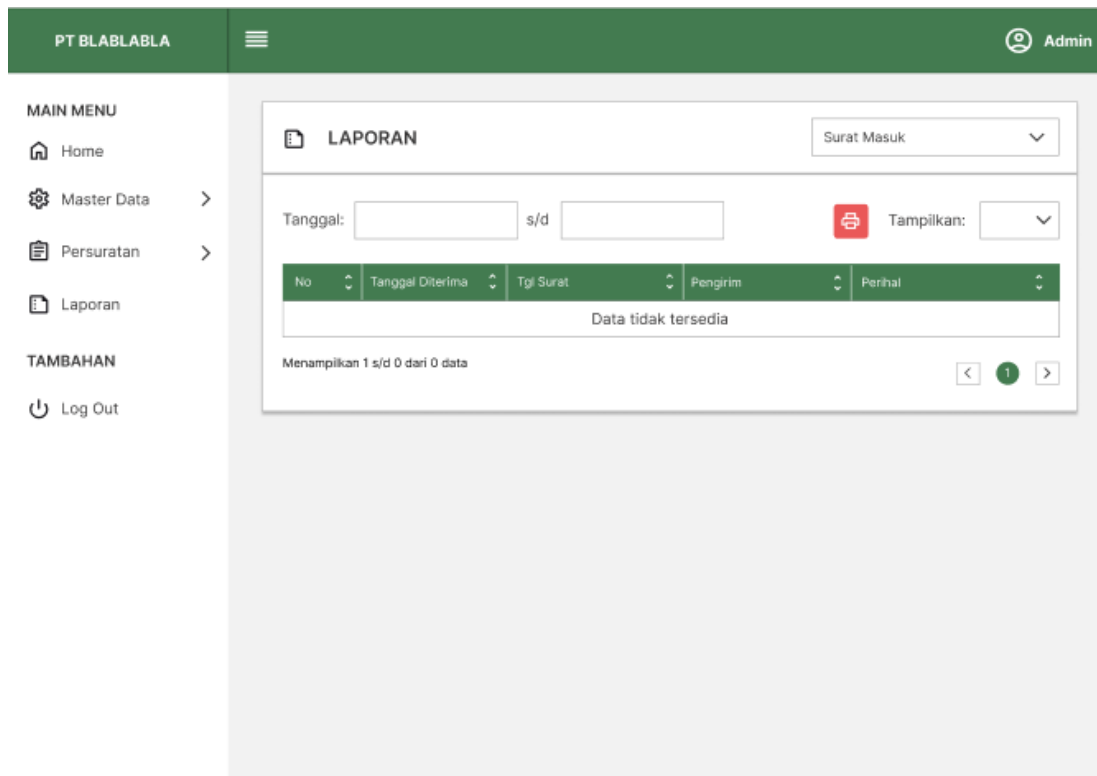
PT BLABLABLA

Admin

MAIN MENU

Home

Master Data

Persuratan

Laporan

TAMBAHAN

Log Out

LAPORAN

Surat Masuk

Tanggal: s/d

Tampilkan:

| No | Tanggal Diterima | Tgl Surat | Pengirim | Perihal |
|---|---|---|---|---|
| Data tidak tersedia | | | | |

Menampilkan 1 s/d 0 dari 0 data

1